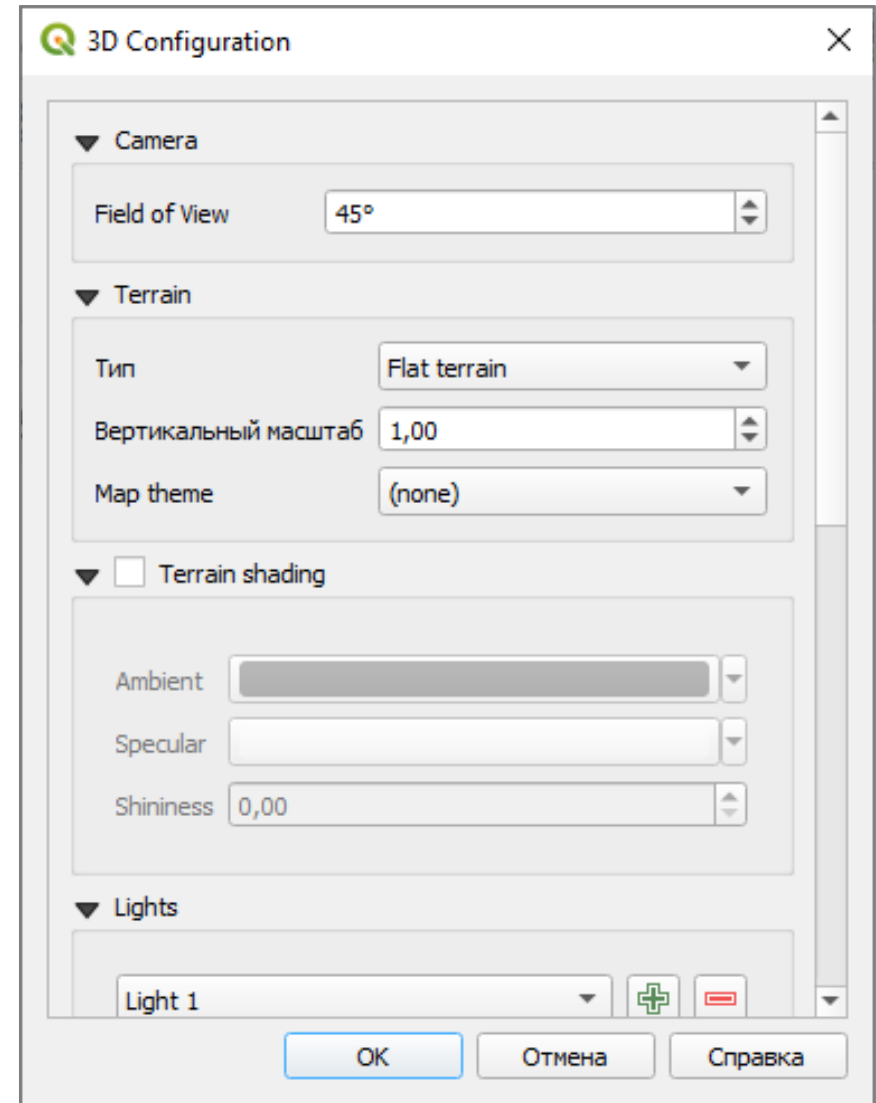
3D Configuration

Camera

Field of View 45°

Terrain

Тип Flat terrain

Вертикальный масштаб 1,00

Map theme (none)

Terrain shading

Ambient

Specular

Shininess 0,00

Lights

Light 1

OK Отмена Справка